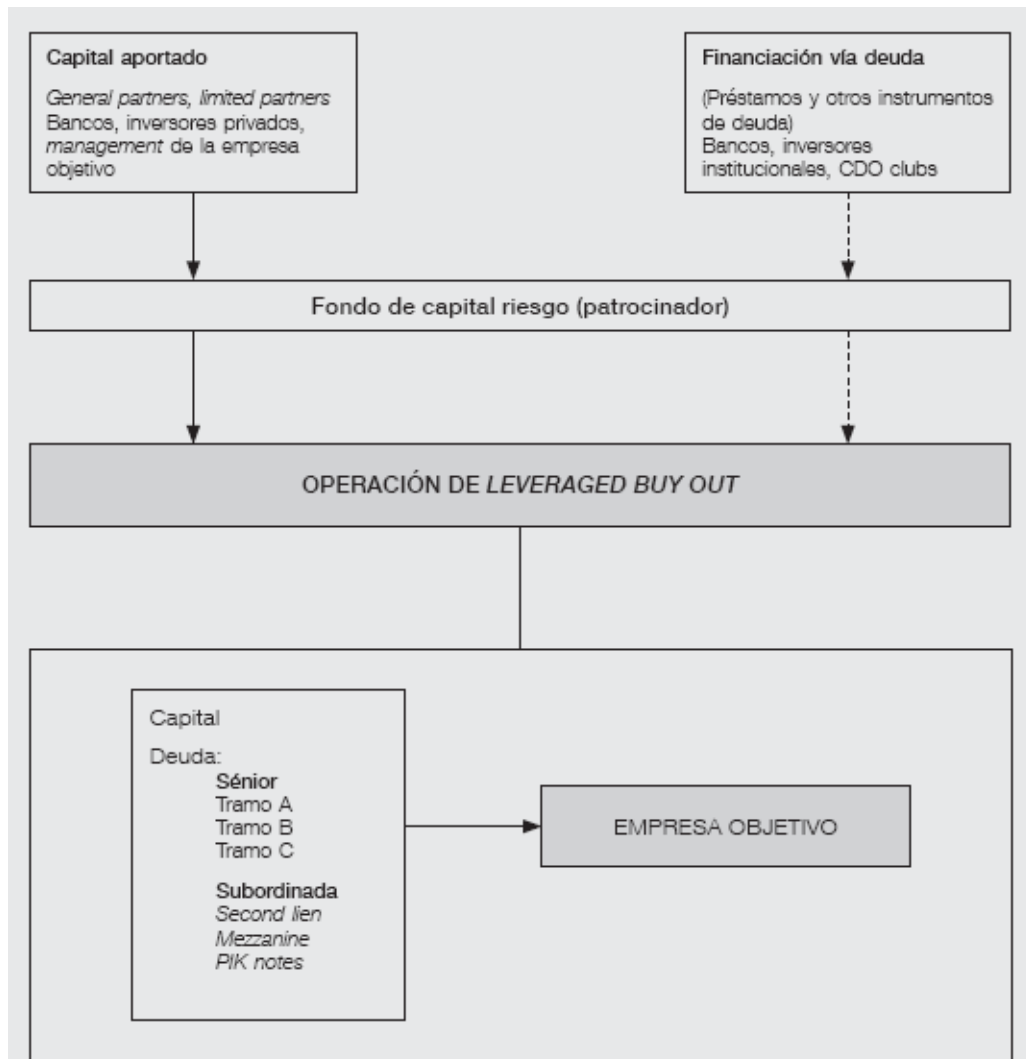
Capital aportado

General partners, limited partners
Bancos, inversores privados, management de la empresa objetivo

Financiación vía deuda

(Préstamos y otros instrumentos de deuda)
Bancos, inversores institucionales, CDO clubs

Fondo de capital riesgo (patrocinador)

OPERACIÓN DE LEVERAGED BUY OUT

Capital

Deuda:
Sénior
Tramo A
Tramo B
Tramo C

Subordinada
Second lien
Mezzanine
PIK notes

EMPRESA OBJETIVO